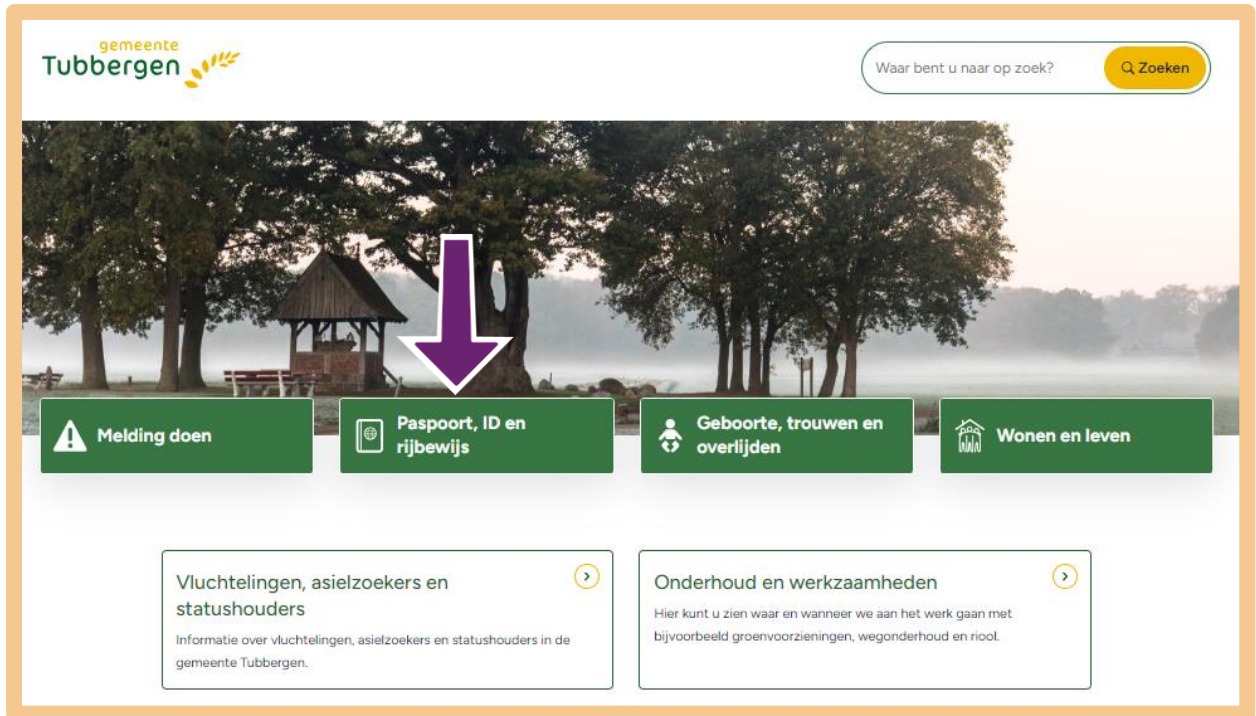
gemeente
Tubbergen

Waar bent u naar op zoek?

Zoeken

Melding doen

Paspoort, ID en rijbewijs

Geboorte, trouwen en overlijden

Wonen en leven

Vluchtelingen, asielzoekers en statushouders

Informatie over vluchtelingen, asielzoekers en statushouders in de gemeente Tubbergen.

Onderhoud en werkzaamheden

Hier kunt u zien waar en wanneer we aan het werk gaan met bijvoorbeeld groenvoorzieningen, wegonderhoud en riool.